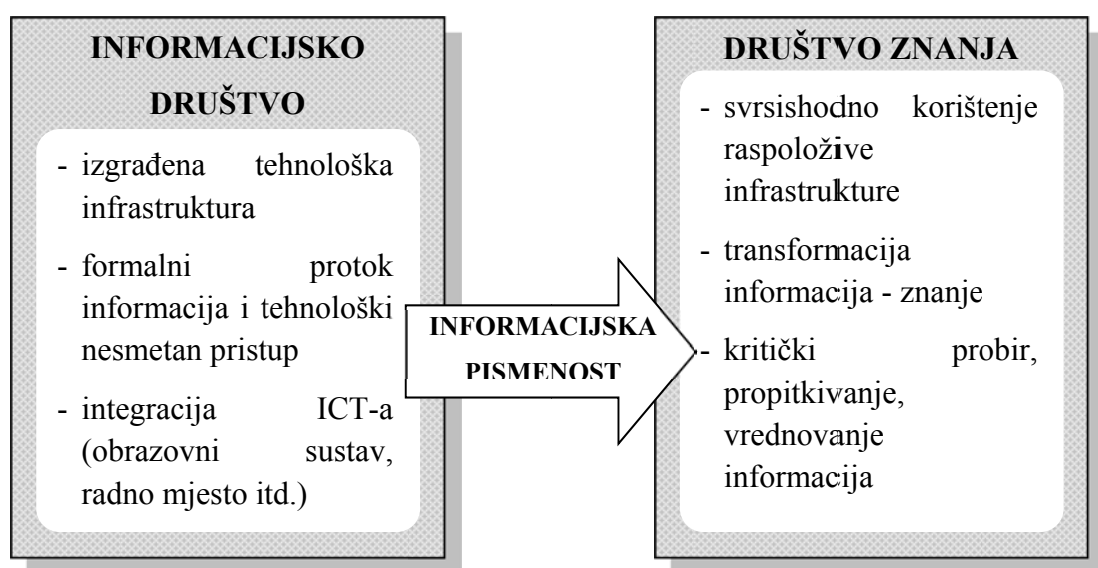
INFORMACIJSKO DRUŠTVO

- izgrađena tehnološka infrastruktura
- formalni protok informacija i tehnološki nesmetan pristup
- integracija ICT-a (obrazovni sustav, radno mjesto itd.)

INFORMACIJSKA PISMENOST

DRUŠTVO ZNANJA

- svrsishodno korištenje raspoložive infrastrukture
- transformacija informacija - znanje
- kritički probir, propitkivanje, vrednovanje informacija